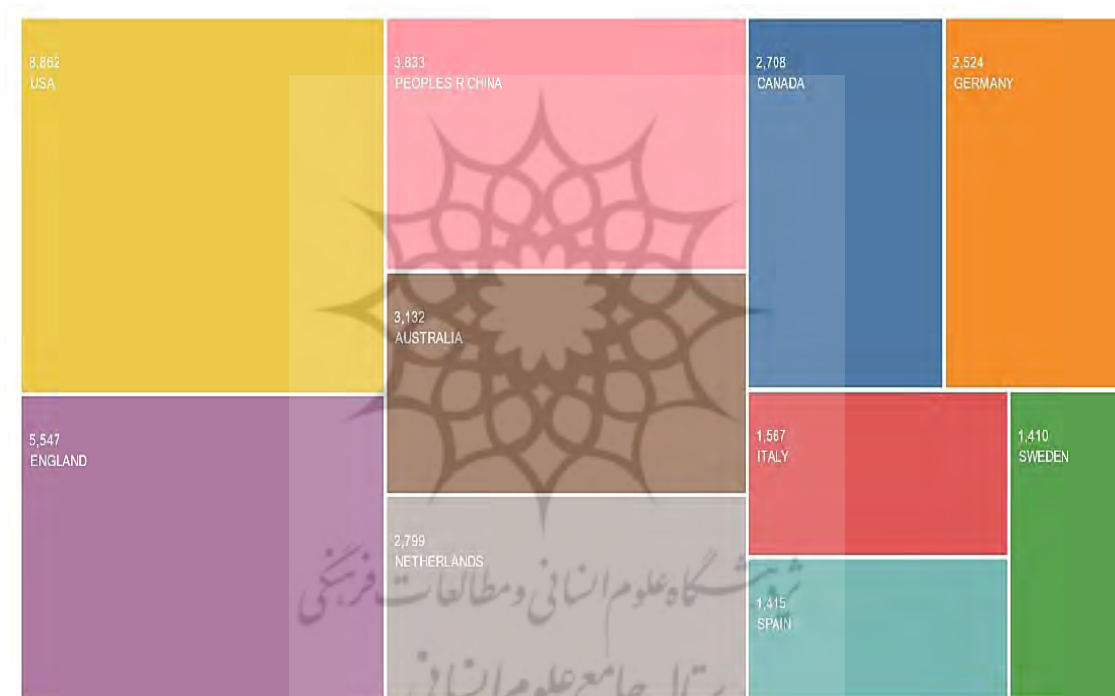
8,862
USA

3,833
PEOPLES R CHINA

2,708
CANADA

2,524
GERMANY

3,132
AUSTRALIA

5,547
ENGLAND

1,567
ITALY

1,410
SWEDEN

2,799
NETHERLANDS

1,415
SPAIN

پژوهشگاه علوم انسانی و مطالعات فرهنگی
پرتال جامع علوم انسانی